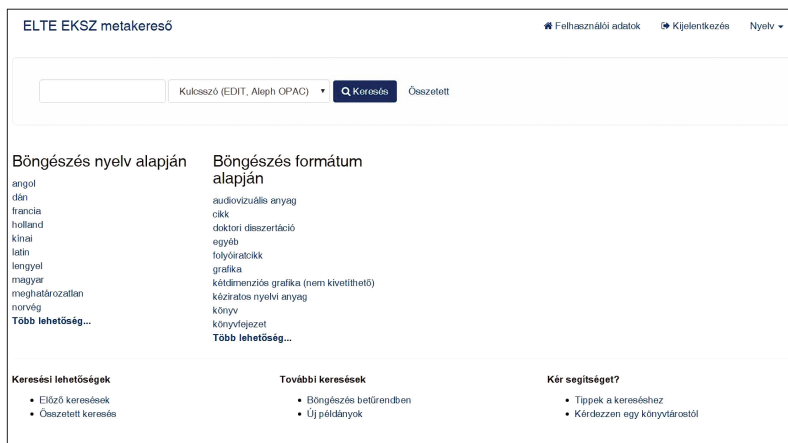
ELTE EKSZ metakereső

Felhasználói adatok Kijelentkezés Nyelv

Kulcsszó (EDIT, Aleph OPAC) Keresés Összetett

Böngészés nyelv alapján

angol
dán
francia
holland
kínai
latin
lengyel
magyar
meghatározatlan
norvég
Több lehetőség...

Böngészés formátum alapján

audiovizuális anyag
cikk
doktori disszertáció
egyéb
folyóiratcikk
grafika
kétdimenziós grafika (nem kivetíthető)
kéziratos nyelvi anyag
könyv
könyvfejezet
Több lehetőség...

Keresési lehetőségek

- Előző keresések
- Összetett keresés

További keresések

- Böngészés betűrendben
- Új példányok

Kér segítséget?

- Tippek a kereséshez
- Kérdezzen egy könyvtárostól